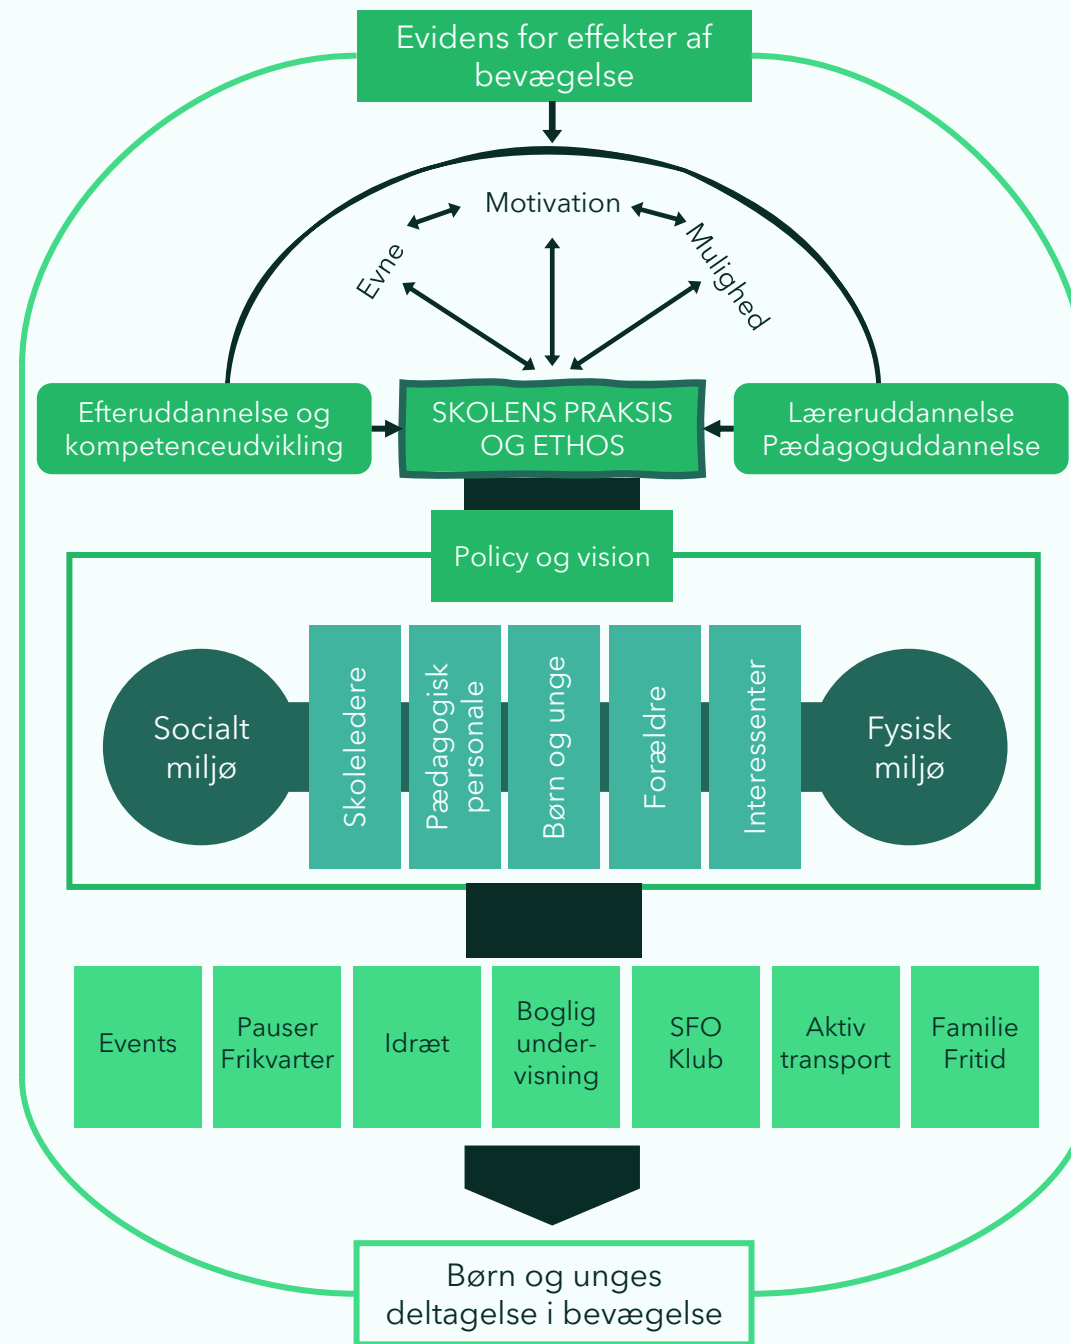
Evidens for effekter af bevægelse

Motivation

Evne

Mulighed

Efteruddannelse og kompetenceudvikling

SKOLENS PRAKSIS OG ETHOS

Læreruddannelse Pædagoguddannelse

Policy og vision

Socialt miljø

Skoleledere

Pædagogisk personale

Børn og unge

Forældre

Interessenter

Fysisk miljø

| Events | Pauser Frikvarter | Idræt | Boglig undervisning | SFO Klub | Aktiv transport | Familie Fritid |
|---|---|---|---|---|---|---|

Børn og unges deltagelse i bevægelse